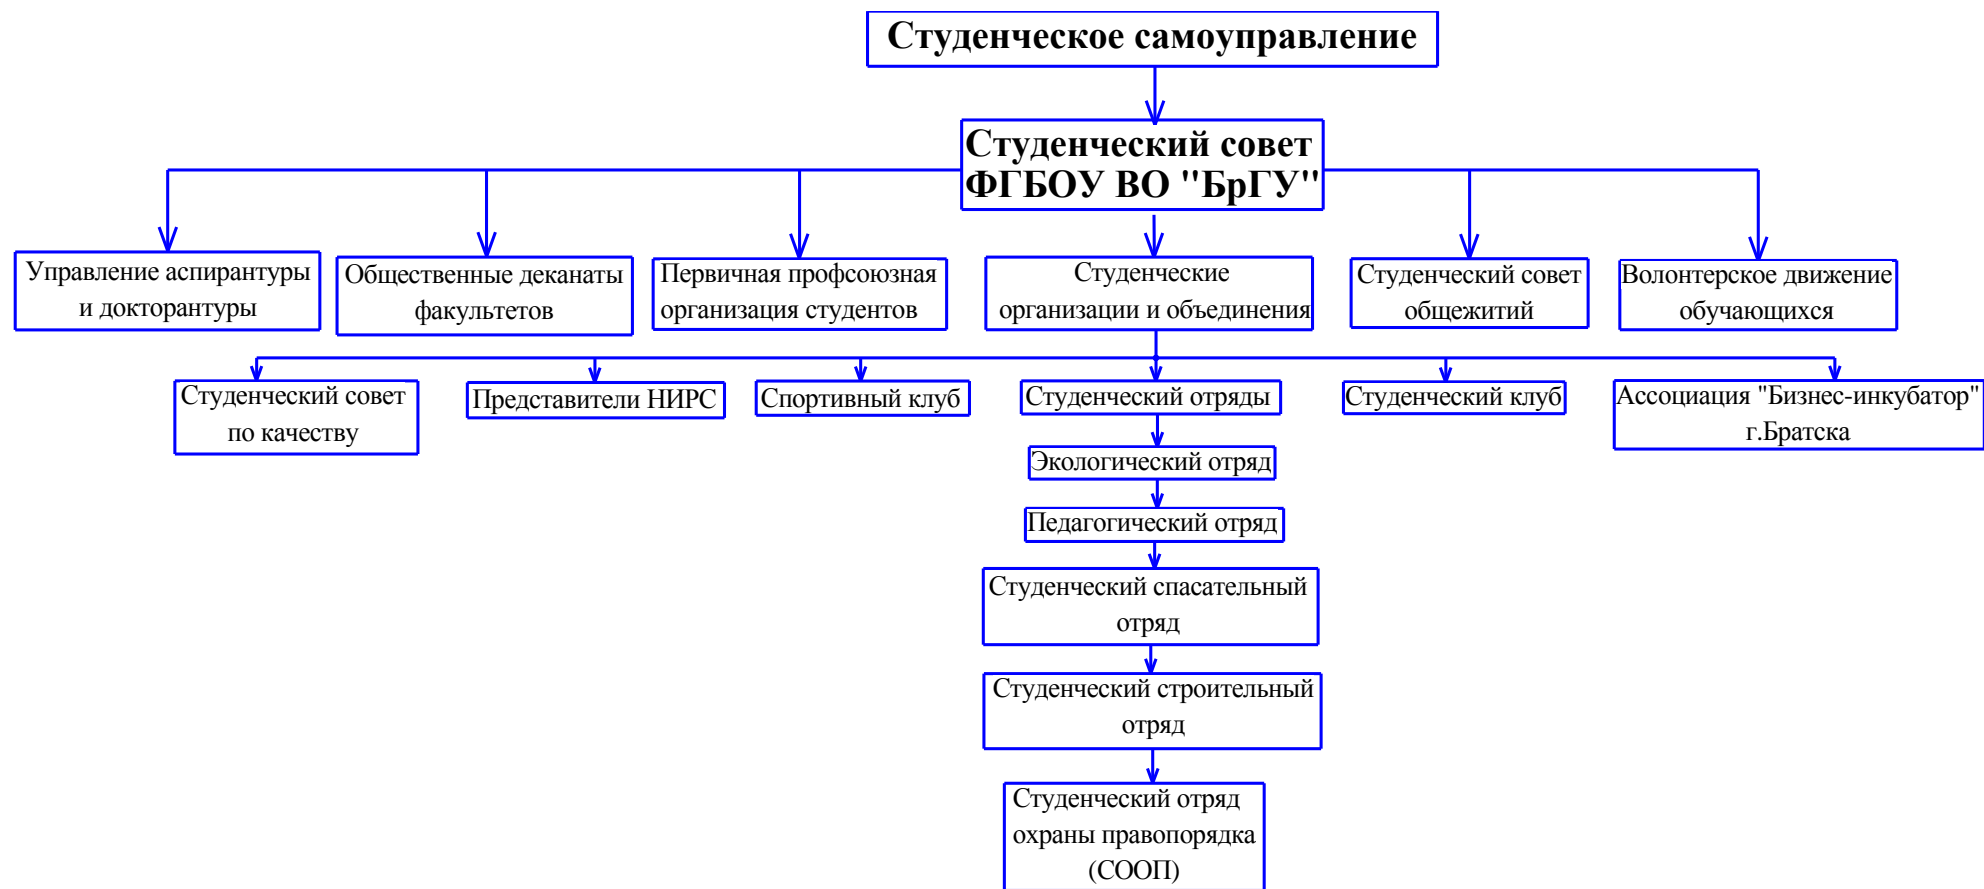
Студенческое самоуправление

Студенческий совет ФГБОУ ВО "БрГУ"

Управление аспирантуры и докторантуры

Общественные деканаты факультетов

Первичная профсоюзная организация студентов

Студенческие организации и объединения

Студенческий совет общежитий

Волонтерское движение обучающихся

Студенческий совет по качеству

Представители НИРС

Спортивный клуб

Студенческий отряды

Студенческий клуб

Ассоциация "Бизнес-инкубатор" г.Братска

Экологический отряд

Педагогический отряд

Студенческий спасательный отряд

Студенческий строительный отряд

Студенческий отряд охраны правопорядка (СООП)